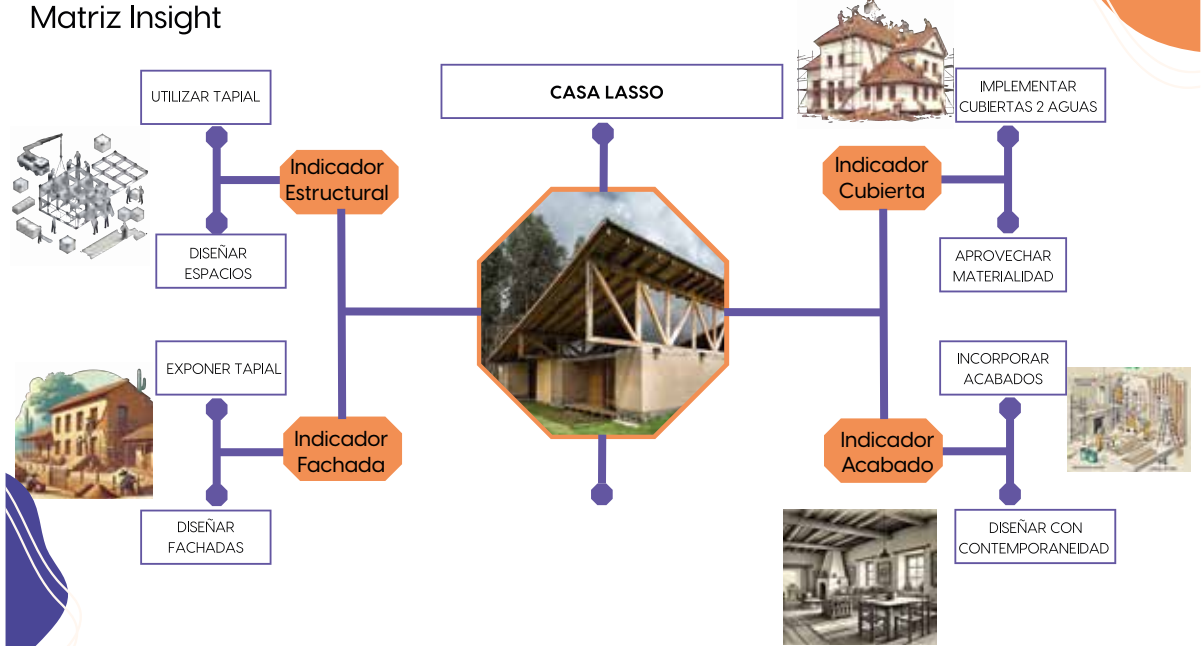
Matriz Insight

CASA LASSO

UTILIZAR TAPIAL

Indicador Estructural

DISEÑAR ESPACIOS

EXPONER TAPIAL

Indicador Fachada

DISEÑAR FACHADAS

IMPLEMENTAR CUBIERTAS 2 AGUAS

Indicador Cubierta

APROVECHAR MATERIALIDAD

INCORPORAR ACABADOS

Indicador Acabado

DISEÑAR CON CONTEMPORANEIDAD